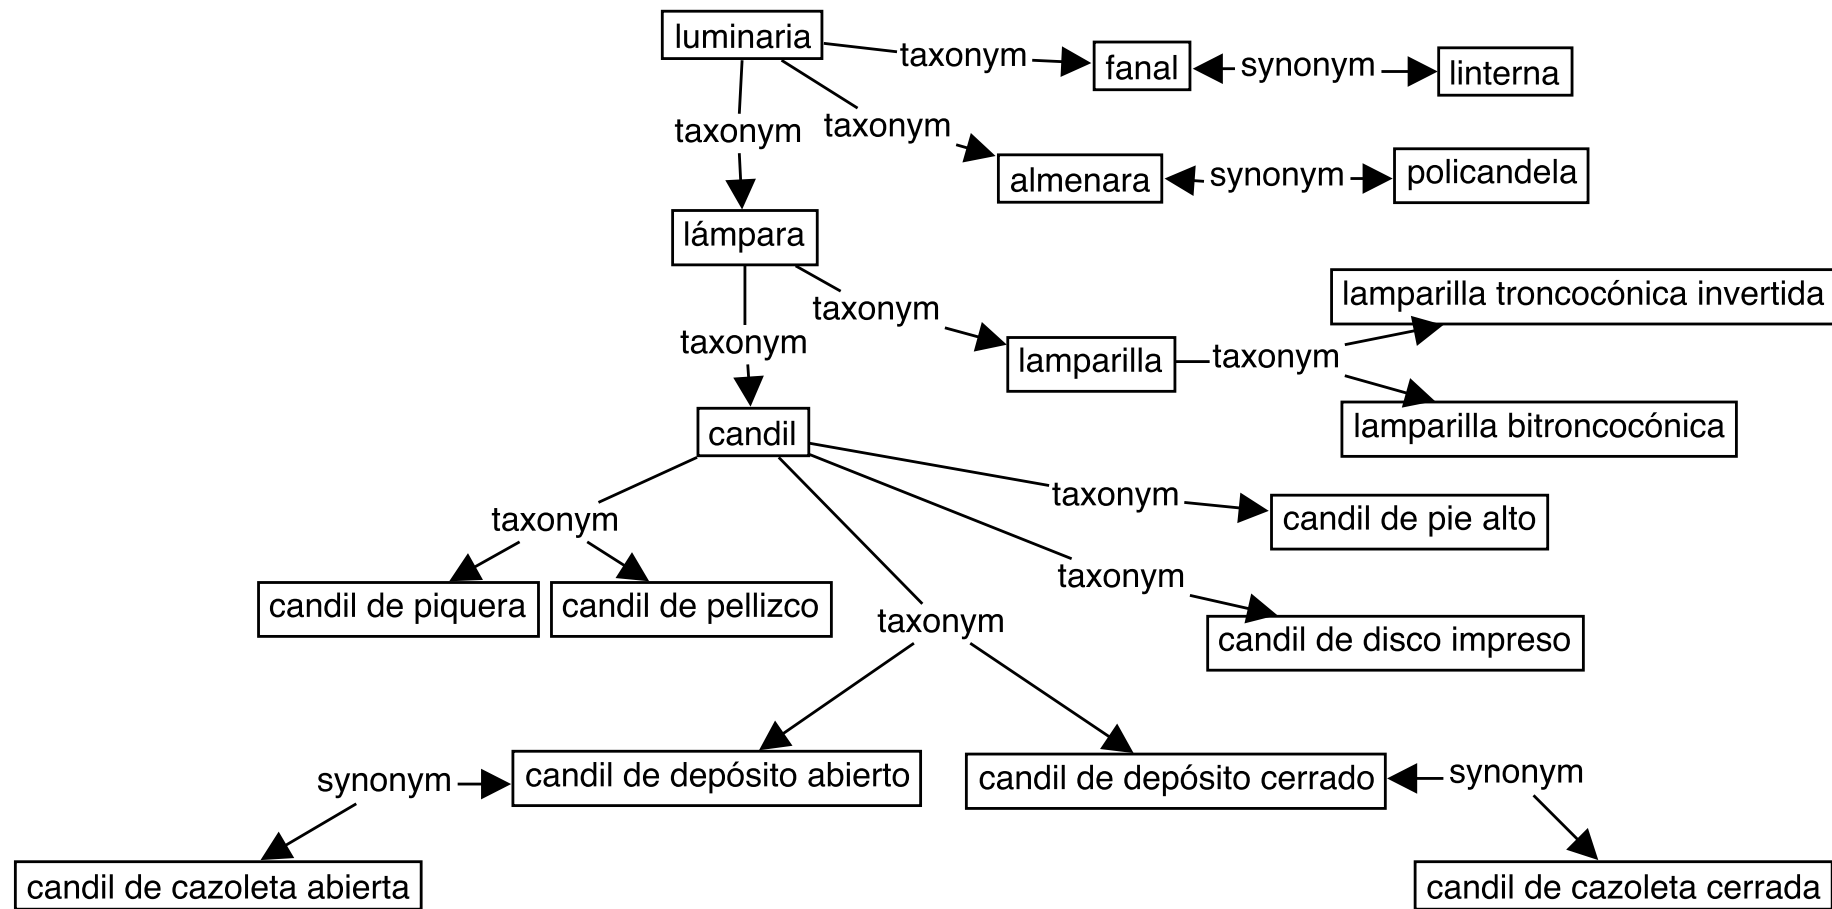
luminaria
taxonym
fanal
synonym
linterna
taxonym
taxonym
almenara
synonym
policandela
lámpara
taxonym
lamparilla troncocónica invertida
taxonym
lamparilla
taxonym
lamparilla bitroncocónica
candil
taxonym
taxonym
candil de pie alto
taxonym
candil de piquera
candil de pellizco
taxonym
candil de disco impreso
synonym
candil de depósito abierto
candil de depósito cerrado
synonym
candil de cazoleta abierta
candil de cazoleta cerrada